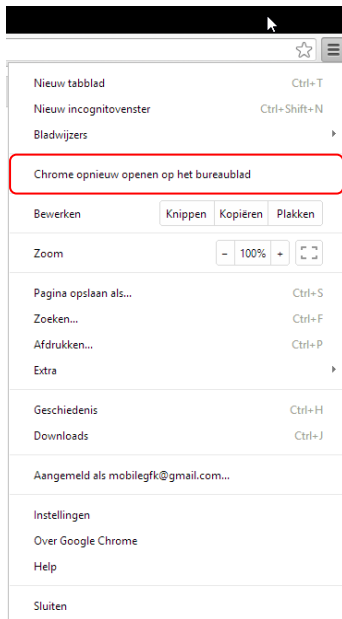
Nieuw tabblad Ctrl+T
Nieuw incognitovenster Ctrl+Shift+N
Bladwijzers

Chrome opnieuw openen op het bureaublad

Bewerken Knippen Kopiëren Plakken

Zoom – 100% +

Pagina opslaan als... Ctrl+S
Zoeken... Ctrl+F
Afdrukken... Ctrl+P
Extra

Geschiedenis Ctrl+H
Downloads Ctrl+J

Aangemeld als mobilegfk@gmail.com...

Instellingen
Over Google Chrome
Help

Sluiten